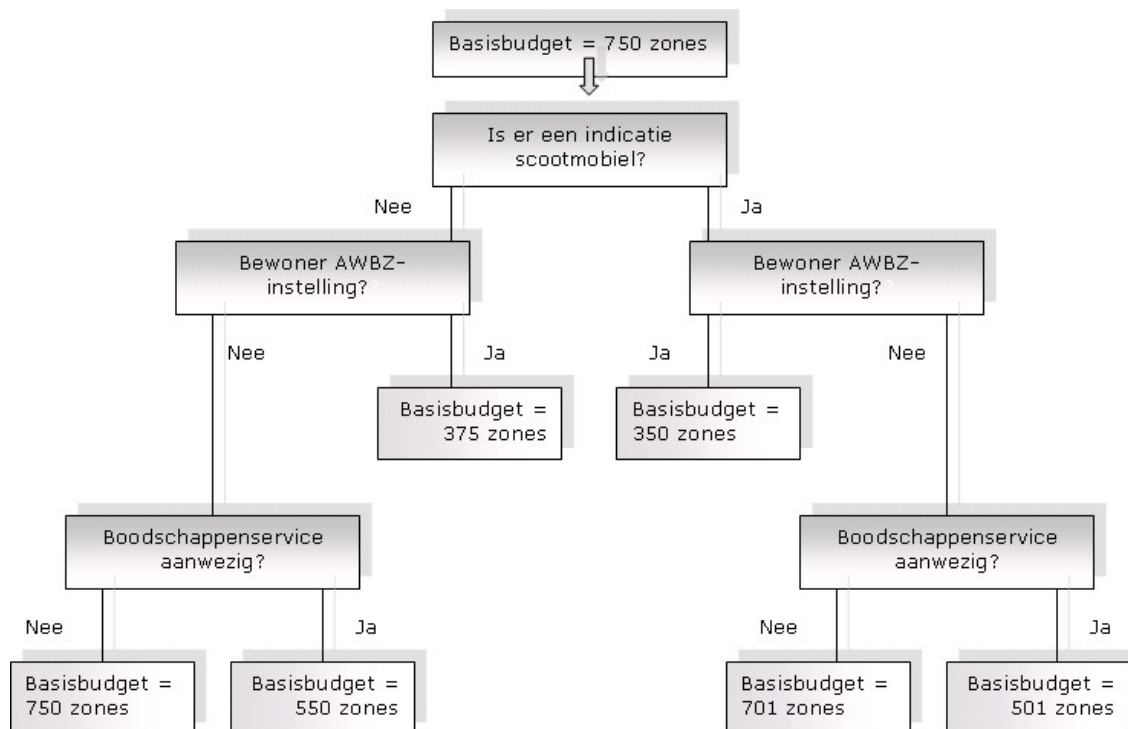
Basisbudget = 750 zones

Is er een indicatie scootmobiel?

Nee

Ja

Bewoner AWBZ-instelling?

Bewoner AWBZ-instelling?

Nee

Ja

Ja

Nee

Basisbudget = 375 zones

Basisbudget = 350 zones

Boodschappenservice aanwezig?

Boodschappenservice aanwezig?

Nee

Ja

Nee

Ja

Basisbudget = 750 zones

Basisbudget = 550 zones

Basisbudget = 701 zones

Basisbudget = 501 zones